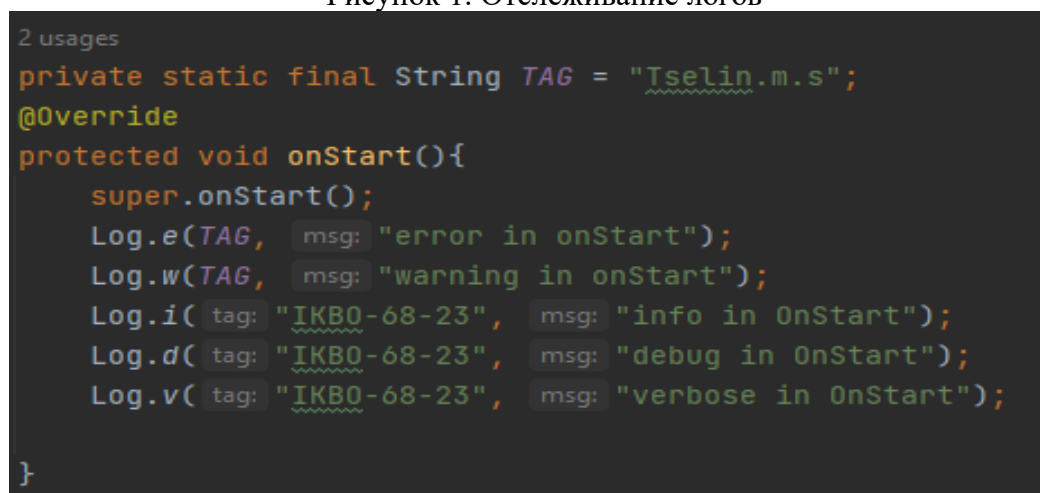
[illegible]

2 usages
private static final String TAG = "Tselin.m.s";
@Override
protected void onStart(){
    super.onStart();
    Log.e(TAG, msg: "error in onStart");
    Log.w(TAG, msg: "warning in onStart");
    Log.i( tag: "IKBO-68-23", msg: "info in OnStart");
    Log.d( tag: "IKBO-68-23", msg: "debug in OnStart");
    Log.v( tag: "IKBO-68-23", msg: "verbose in OnStart");

}